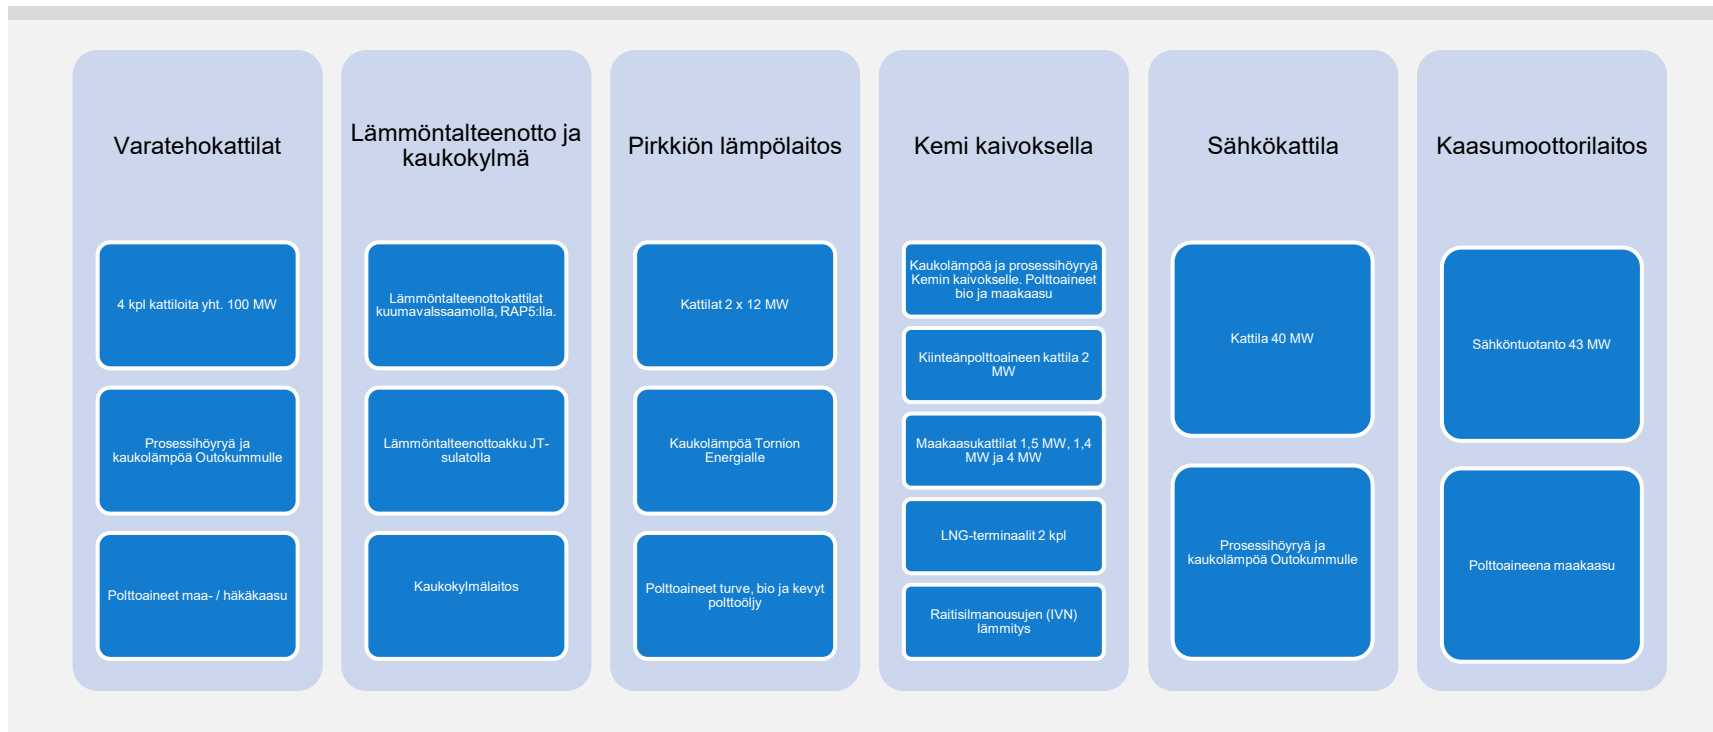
Varatehokattilat

4 kpl kattiloita yht. 100 MW

Prosessihöyryä ja kaukolämpöä Outokummulle

Polttoaineet maa- / häkäkaasu

Lämmöntalteenotto ja kaukokylmä

Lämmöntalteenottokattilat kuumavalssaamolla, RAP5:lla.

Lämmöntalteenottoakku JT-sulatolla

Kaukokylmälaitos

Pirkkiön lämpölaitos

Kattilat 2 x 12 MW

Kaukolämpöä Tornion Energialle

Polttoaineet turve, bio ja kevyt polttoöljy

Kemi kaivoksella

Kaukolämpöä ja prosessihöyryä Kemin kaivokselle. Polttoaineet bio ja maakaasu

Kiinteänpolttoaineen kattila 2 MW

Maakaasukattilat 1,5 MW, 1,4 MW ja 4 MW

LNG-terminaalit 2 kpl

Raitisilmanousujen (IVN) lämmitys

Sähkökattila

Kattila 40 MW

Prosessihöyryä ja kaukolämpöä Outokummulle

Kaasumoottorilaitos

Sähköntuotanto 43 MW

Polttoaineena maakaasu